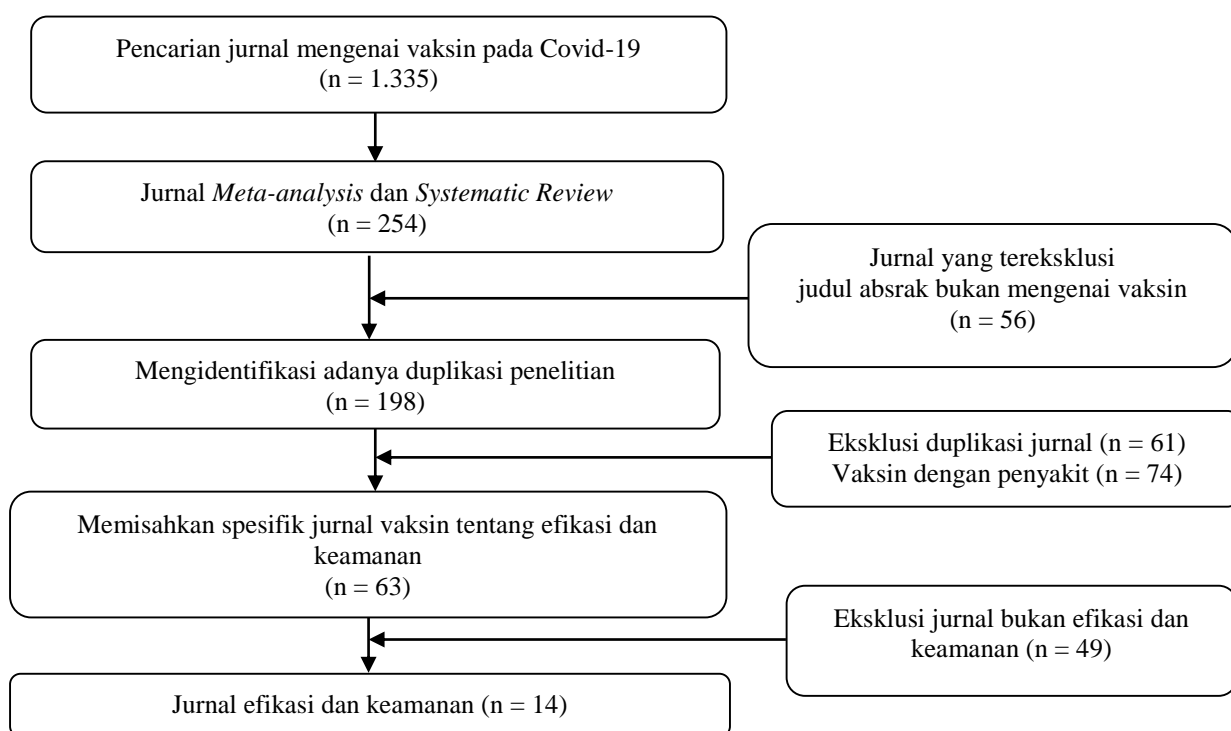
Pencarian jurnal mengenai vaksin pada Covid-19
(n = 1.335)

Jurnal *Meta-analysis* dan *Systematic Review*
(n = 254)

Jurnal yang tereksklusi
judul absrak bukan mengenai vaksin
(n = 56)

Mengidentifikasi adanya duplikasi penelitian
(n = 198)

Eksklusi duplikasi jurnal (n = 61)
Vaksin dengan penyakit (n = 74)

Memisahkan spesifik jurnal vaksin tentang efikasi dan keamanan
(n = 63)

Eksklusi jurnal bukan efikasi dan keamanan (n = 49)

Jurnal efikasi dan keamanan (n = 14)